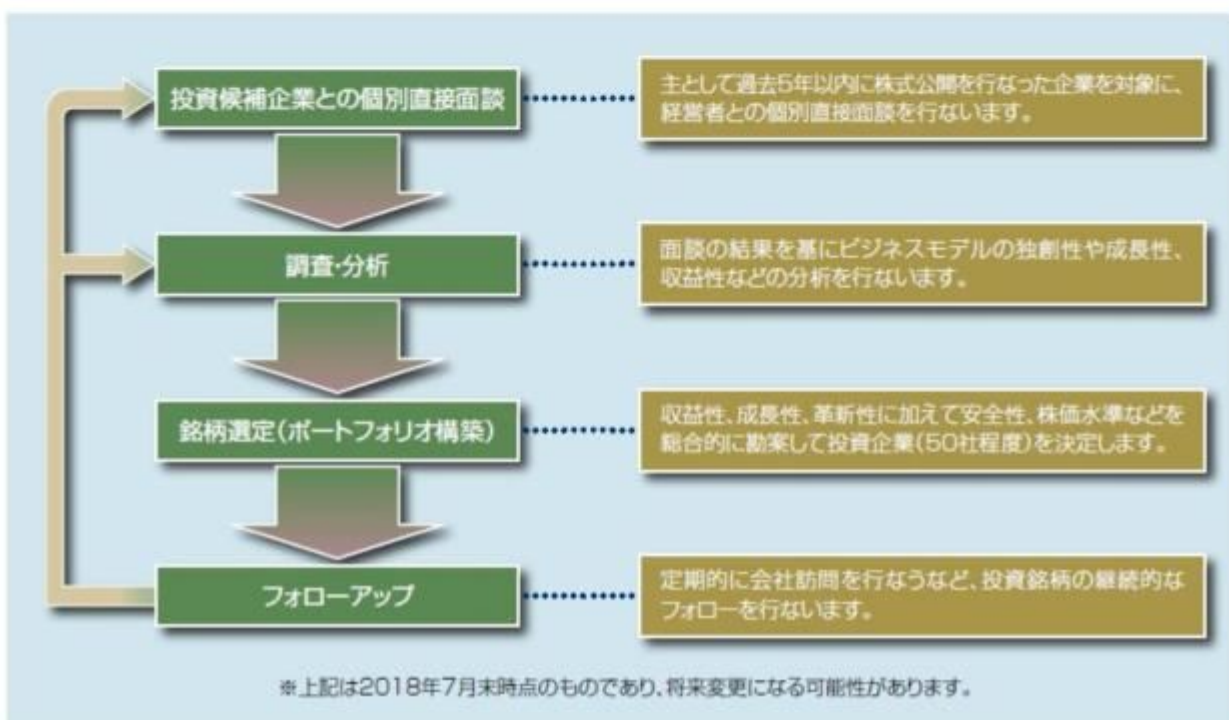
投資候補企業との個別直接面談

主として過去5年以内に株式公開を行なった企業を対象に、経営者との個別直接面談を行ないます。

調査・分析

面談の結果を基にビジネスモデルの独創性や成長性、収益性などの分析を行ないます。

銘柄選定（ポートフォリオ構築）

収益性、成長性、革新性に加えて安全性、株価水準などを総合的に勘案して投資企業（50社程度）を決定します。

フォローアップ

定期的に会社訪問を行なうなど、投資銘柄の継続的なフォローを行ないます。

※上記は2018年7月末時点のものであり、将来変更になる可能性があります。